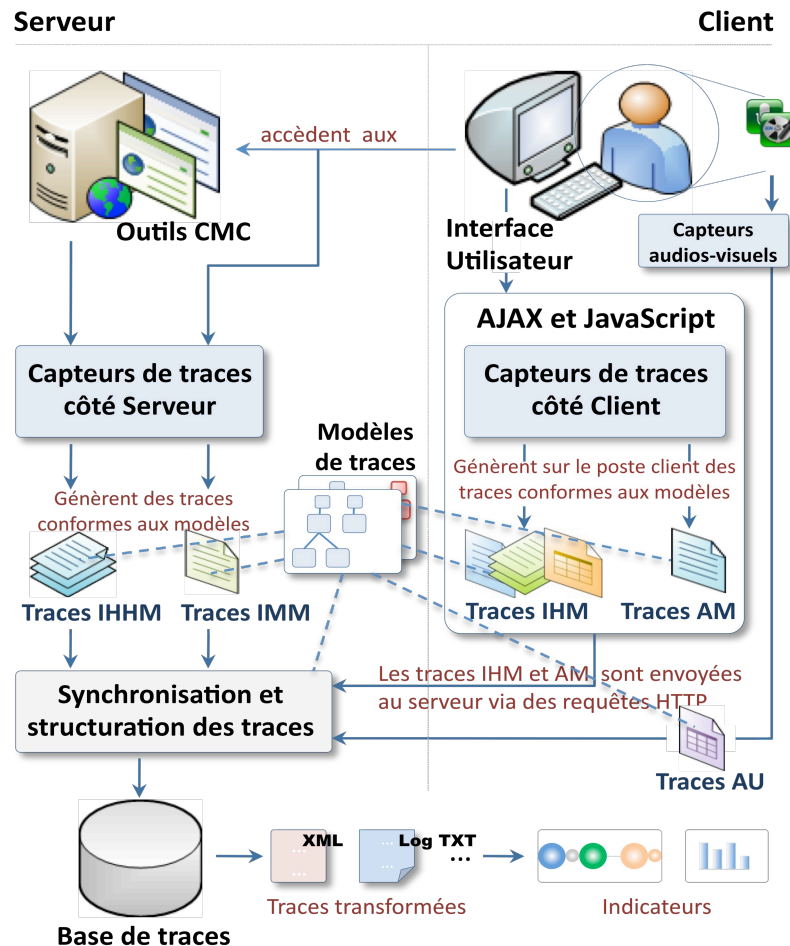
Serveur

Client

accèdent aux

Outils CMC

Interface Utilisateur

Capteurs audios-visuels

AJAX et JavaScript

Capteurs de traces côté Serveur

Capteurs de traces côté Client

Modèles de traces

Génèrent sur le poste client des traces conformes aux modèles

Génèrent des traces conformes aux modèles

Traces IHHM

Traces IMM

Traces IHM

Traces AM

Synchronisation et structuration des traces

Les traces IHM et AM sont envoyées au serveur via des requêtes HTTP

Traces AU

Base de traces

XML

Log TXT

...

Traces transformées

Indicateurs